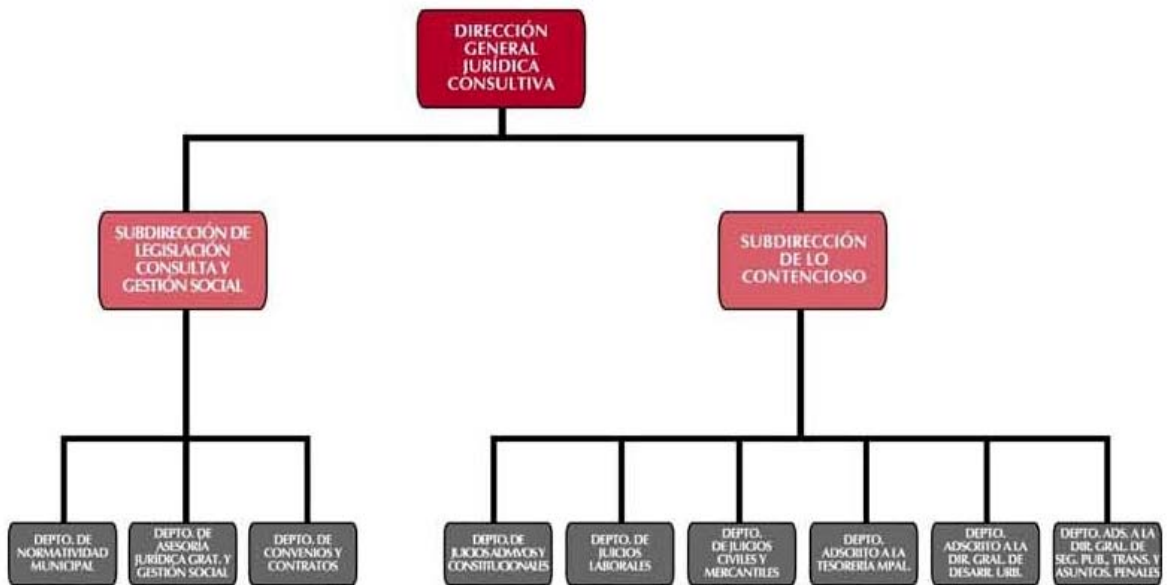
DIRECCIÓN GENERAL JURÍDICA CONSULTIVA

SUBDIRECCIÓN DE LEGISLACIÓN CONSULTA Y GESTIÓN SOCIAL

SUBDIRECCIÓN DE LO CONTENCIOSO

DEPTO. DE NORMATIVIDAD MUNICIPAL

DEPTO. DE ASESORIA JURÍDICA GRAT. Y GESTIÓN SOCIAL

DEPTO. DE CONVENIOS Y CONTRATOS

DEPTO. DE JUICIOS ADMVOS Y CONSTITUCIONALES

DEPTO. DE JUICIOS LABORALES

DEPTO. DE JUICIOS CIVILES Y MERCANTILES

DEPTO. ADSCRITO A LA TESORERIA MPAL.

DEPTO. ADSCRITO A LA DIR. GRAL. DE DESARR. URB.

DEPTO. ADS. A LA DIR. GRAL. DE SEG. PUB., TRANS. Y ASUNTOS. PENALES